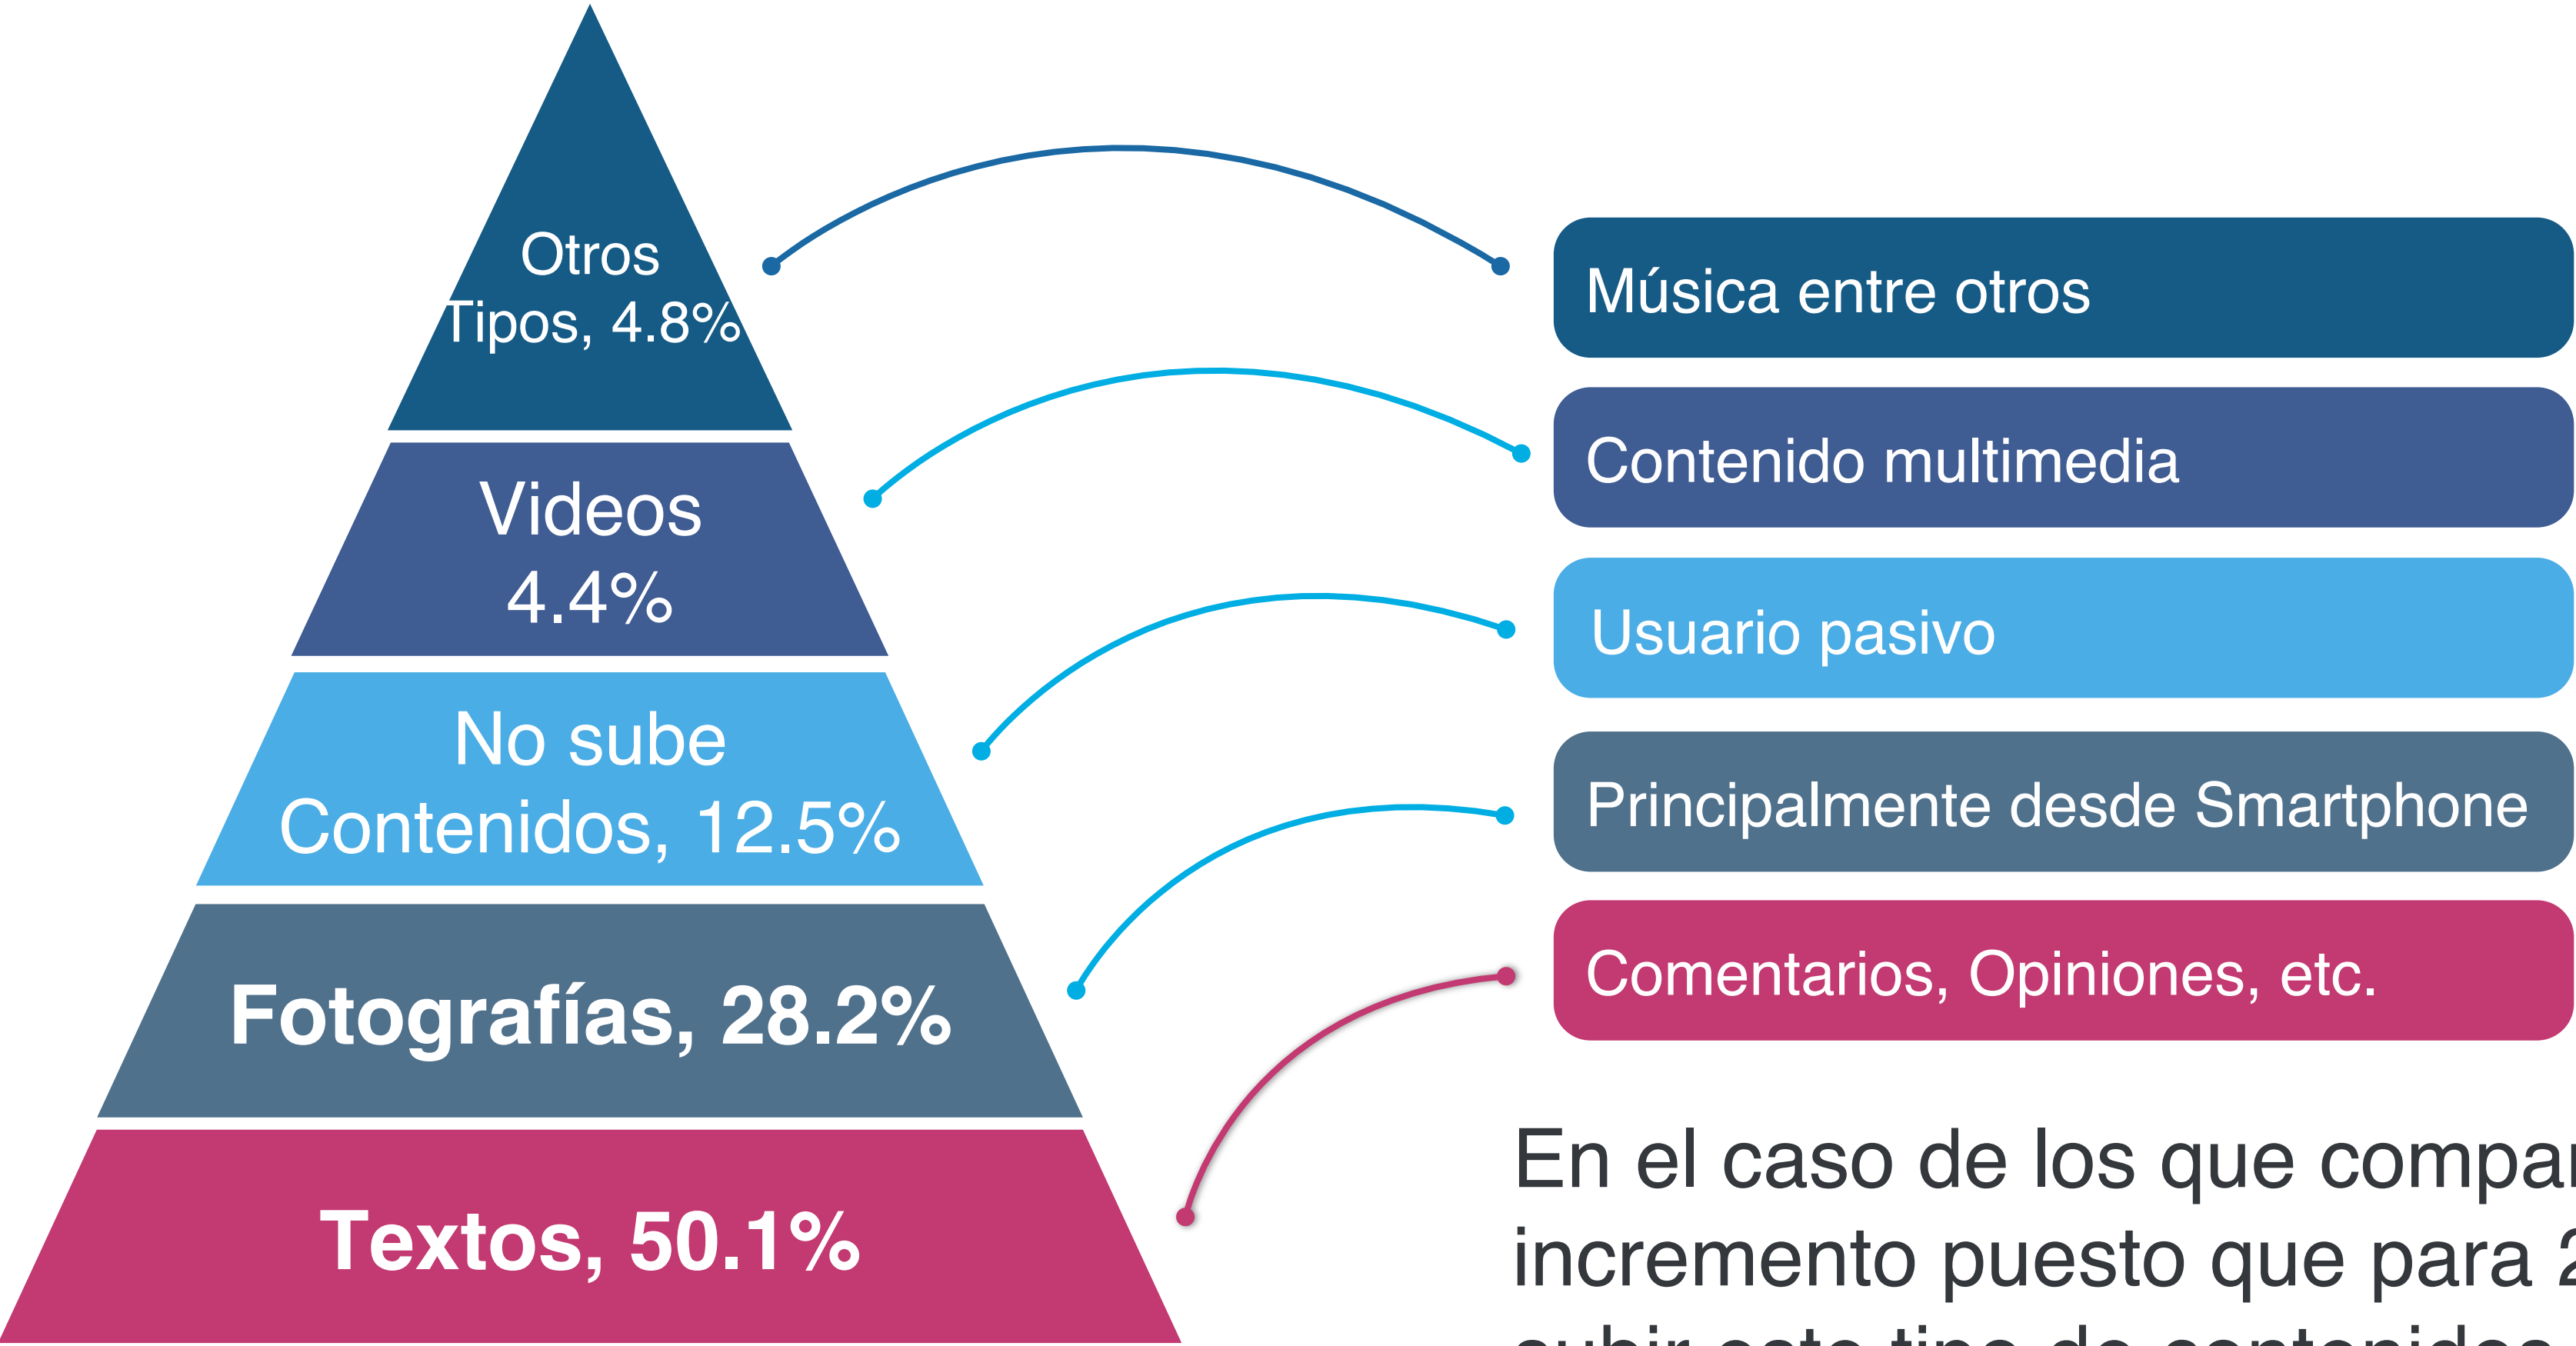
Otros Tipos, 4.8%

Videos 4.4%

No sube Contenidos, 12.5%

Fotografías, 28.2%

Textos, 50.1%

Música entre otros

Contenido multimedia

Usuario pasivo

Principalmente desde Smartphone

Comentarios, Opiniones, etc.

En el caso de los que compa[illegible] incremento puesto que para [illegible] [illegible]